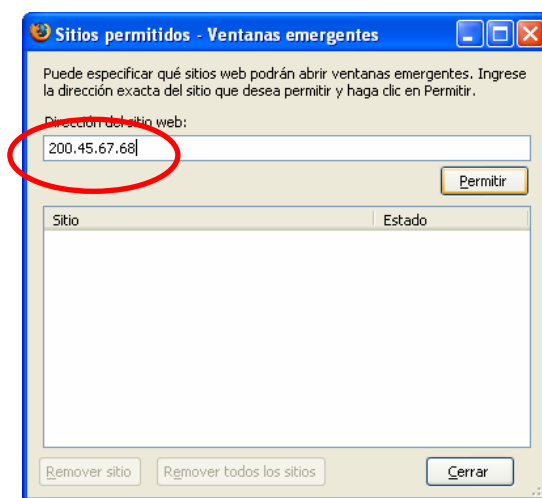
Sitios permitidos - Ventanas emergentes

Puede especificar qué sitios web podrán abrir ventanas emergentes. Ingrese la dirección exacta del sitio que desea permitir y haga clic en Permitir.

Dirección del sitio web:

200.45.67.68

Permitir

| Sitio | Estado |
|---|---|

Remover sitio

Remover todos los sitios

Cerrar